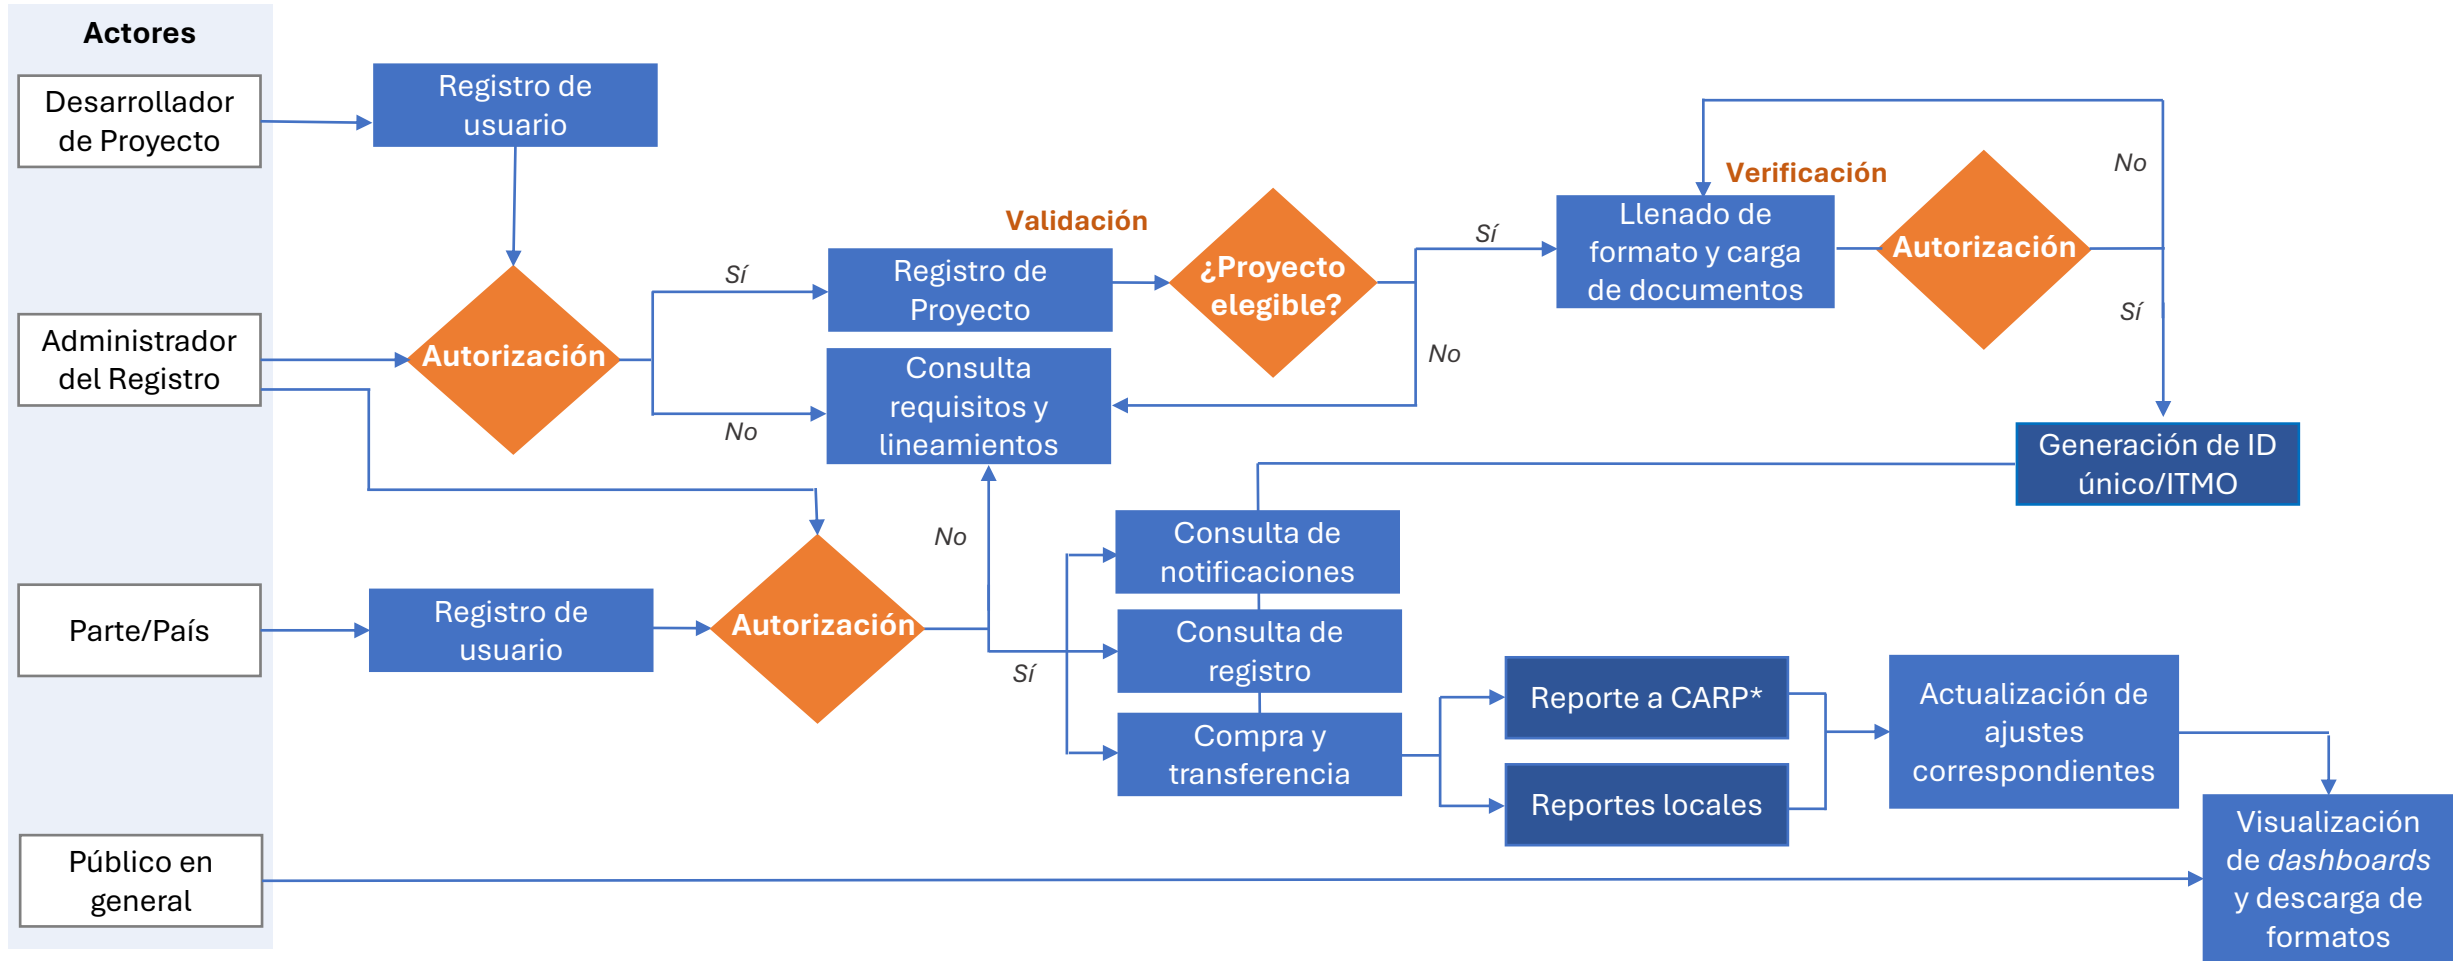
Actores

Desarrollador de Proyecto

Administrador del Registro

Parte/País

Público en general

Registro de usuario

Autorización

Sí

No

Validación

Registro de Proyecto

Consulta requisitos y lineamientos

¿Proyecto elegible?

Sí

No

Verificación

Llenado de formato y carga de documentos

Autorización

No

Sí

Generación de ID único/ITMO

Registro de usuario

Autorización

No

Sí

Consulta de notificaciones

Consulta de registro

Compra y transferencia

Reporte a CARP*

Reportes locales

Actualización de ajustes correspondientes

Visualización de *dashboards* y descarga de formatos